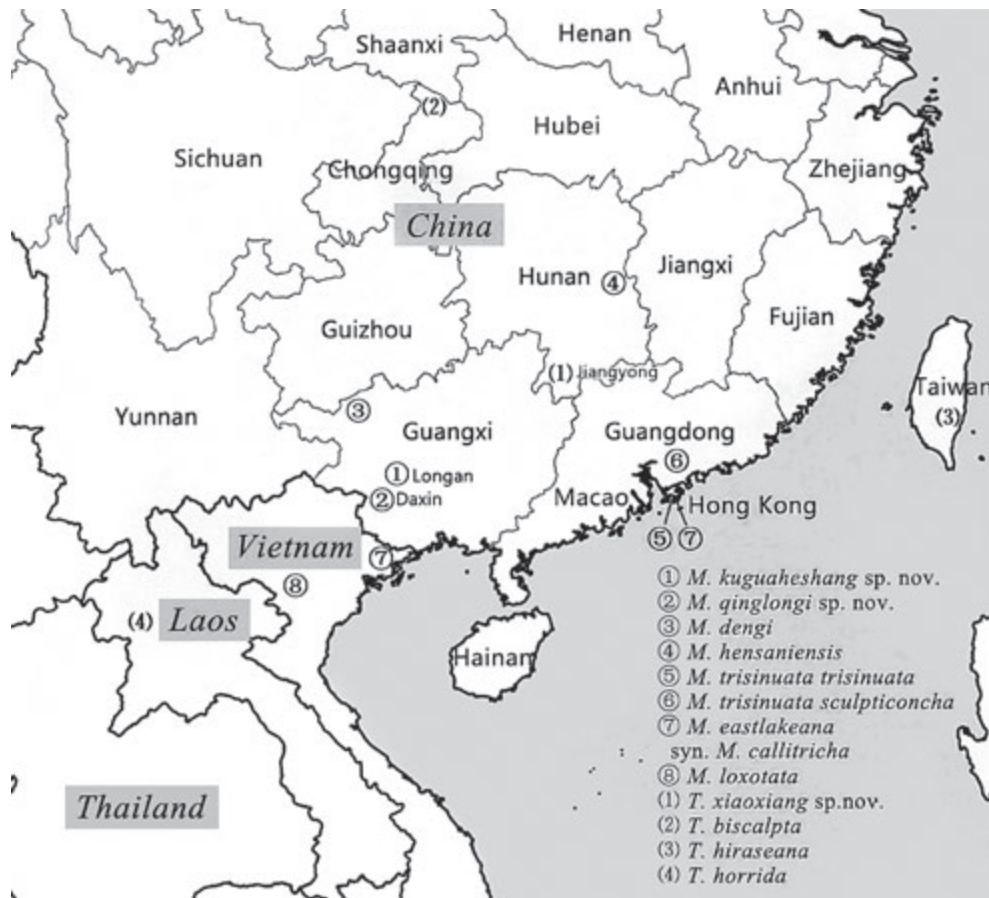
Shaanxi
Henan
(2)
Anhui
Hubei
Sichuan
Chongqing
Zhejiang
China
Hunan ④
Jiangxi
Fujian
Guizhou
(1) Jiangyong
Taiwan
(3)
Yunnan
③
Guangxi
Guangdong
⑥
① Longan
② Daxin
Macao
Hong Kong
⑤ ⑦
Vietnam
⑦
⑧
(4) Laos
Hainan
Thailand

① M. kuguaheshang sp. nov.
② M. qinglongi sp. nov.
③ M. dengi
④ M. hensaniensis
⑤ M. trisinuata trisinuata
⑥ M. trisinuata sculpticoncha
⑦ M. eastlakeana
syn. M. callitricha
⑧ M. loxotata
(1) T. xiaoxiang sp.nov.
(2) T. biscalpta
(3) T. hiraseana
(4) T. horrida